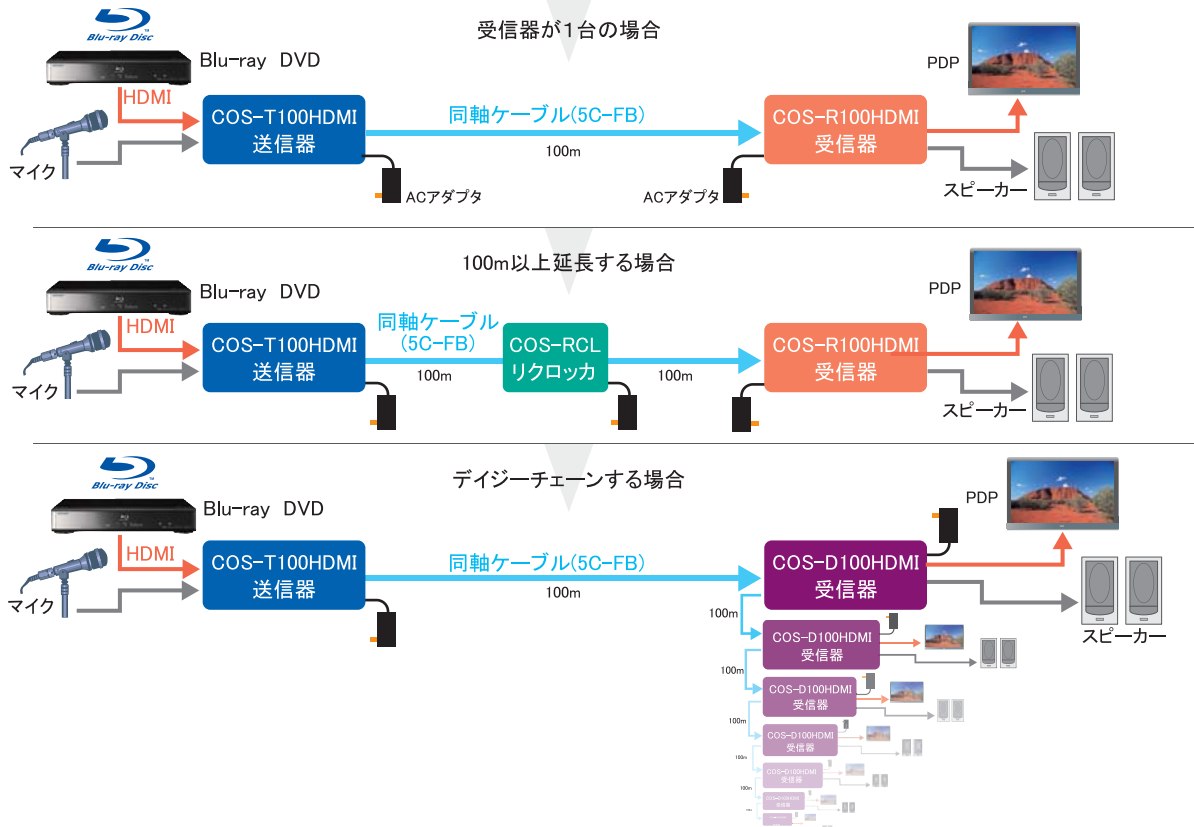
受信器が1台の場合

Blu-ray Disc

Blu-ray DVD

HDMI

マイク

COS-T100HDMI
送信器

同軸ケーブル(5C-FB)

100m

ACアダプタ

ACアダプタ

COS-R100HDMI
受信器

PDP

スピーカー

100m以上延長する場合

Blu-ray Disc

Blu-ray DVD

HDMI

マイク

COS-T100HDMI
送信器

同軸ケーブル
(5C-FB)

100m

COS-RCL
リクロッカ

100m

COS-R100HDMI
受信器

PDP

スピーカー

デイジーチェーンする場合

Blu-ray Disc

Blu-ray DVD

HDMI

マイク

COS-T100HDMI
送信器

同軸ケーブル(5C-FB)

100m

COS-D100HDMI
受信器

PDP

スピーカー

100m

COS-D100HDMI
受信器

100m

COS-D100HDMI
受信器

100m

COS-D100HDMI
受信器

100m

COS-D100HDMI
受信器

100m

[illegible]

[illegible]

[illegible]